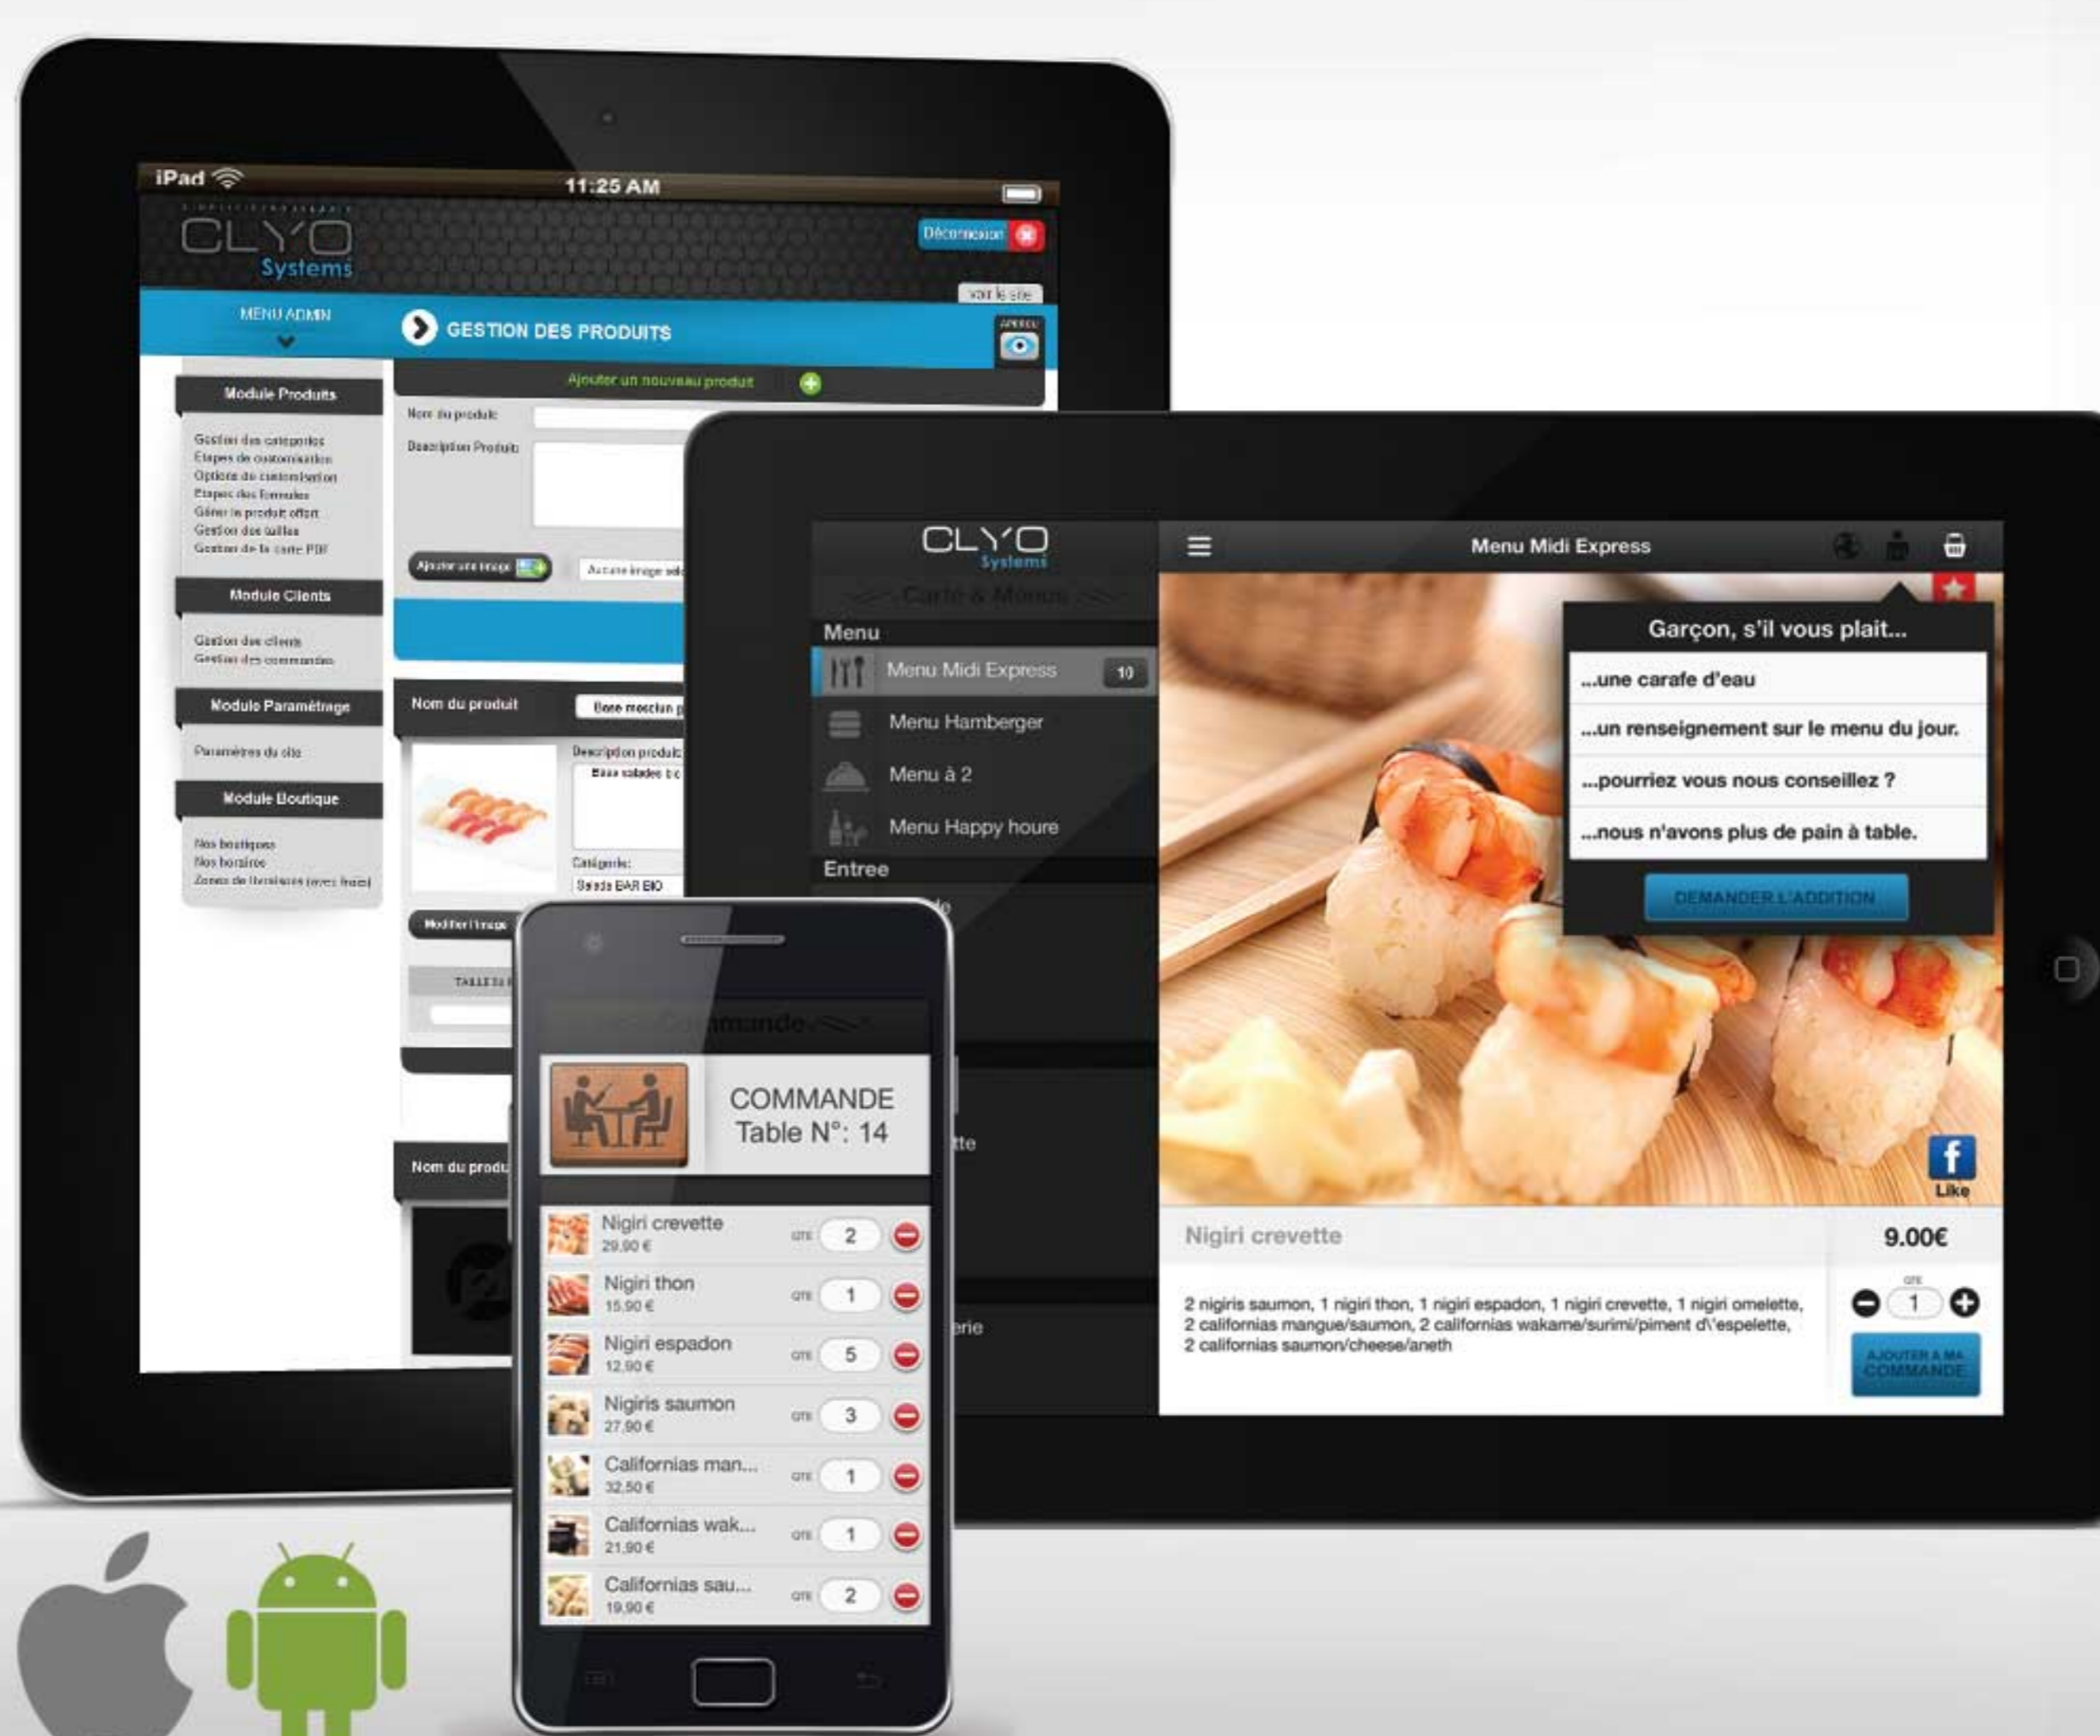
iPad 11:25 AM

CLYO Systems

Déconnexion

voir le site

MENU ADMIN

GESTION DES PRODUITS

APERÇU

Ajouter un nouveau produit

Module Produits

Gestion des catégories
Etapes de customisation
Options de customisation
Etapes des formules
Gérer le produit offert
Gestion des tailles
Gestion de la carte PDF

Module Clients

Gestion des clients
Gestion des commandes

Module Paramétrage

Paramètres du site

Module Boutique

Nos boutiques
Nos horaires
Zones de livraisons (avec frais)

Nom du produit

Description Produit

Ajouter une image

Aucune image sé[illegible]

Nom du produit

Description produit

Catégorie:

Salade BAR BIO

Modifier l'image

TAILLE

Nom du produ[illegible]

CLYO Systems

Carte & Menus

Menu

Menu Midi Express 10

Menu Hamberger

Menu à 2

Menu Happy houre

Entree

Menu Midi Express

Garçon, s'il vous plait...

...une carafe d'eau

...un renseignement sur le menu du jour.

...pourriez vous nous conseillez ?

...nous n'avons plus de pain à table.

DEMANDER L'ADDITION

Like

Nigiri crevette

9.00€

2 nigiris saumon, 1 nigiri thon, 1 nigiri espadon, 1 nigiri crevette, 1 nigiri omelette, 2 californias mangue/saumon, 2 californias wakame/surimi/piment d\'espelette, 2 californias saumon/cheese/aneth

QTE 1

AJOUTER A MA COMMANDE

Commande

COMMANDE
Table N°: 14

Nigiri crevette 29,90 € QTE 2

Nigiri thon 15,90 € QTE 1

Nigiri espadon 12,90 € QTE 5

Nigiris saumon 27,90 € QTE 3

Californias man... 32,50 € QTE 1

Californias wak... 21,90 € QTE 1

Californias sau... 19,90 € QTE 2